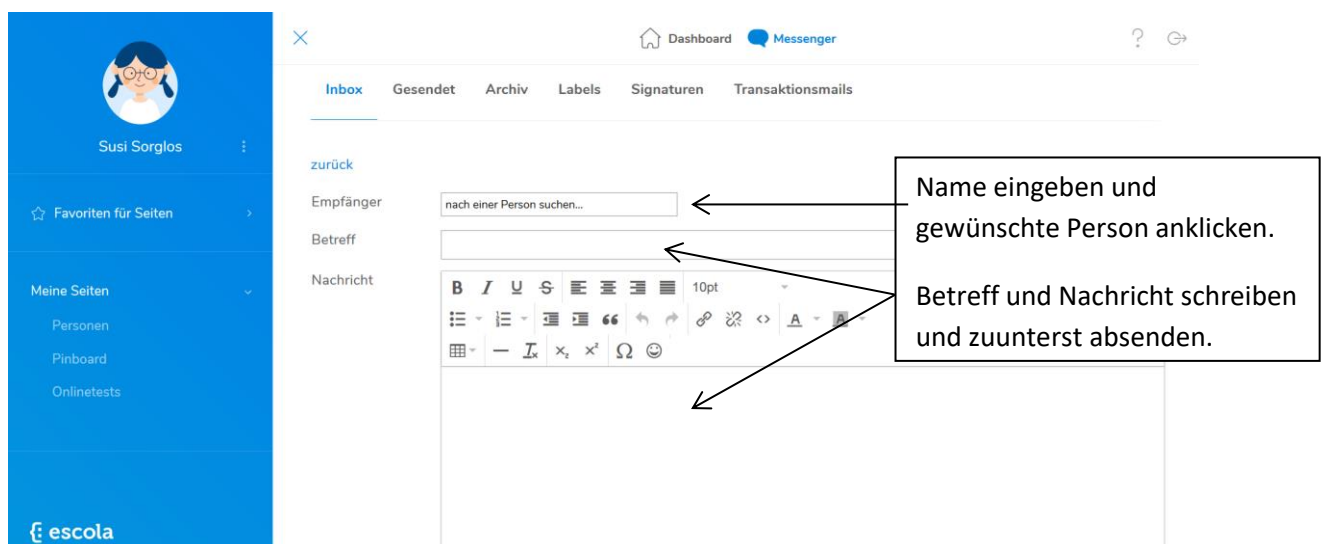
Susi Sorglos

Favoriten für Seiten

Meine Seiten

Personen

Pinboard

Onlinetests

escola

Dashboard Messenger

Inbox Gesendet Archiv Labels Signaturen Transaktionsmails

zurück

Empfänger nach einer Person suchen...

Betreff

Nachricht

B I U S 10pt

$x_2$ $x^2$ Ω

Name eingeben und gewünschte Person anklicken.

Betreff und Nachricht schreiben und zuunterst absenden.